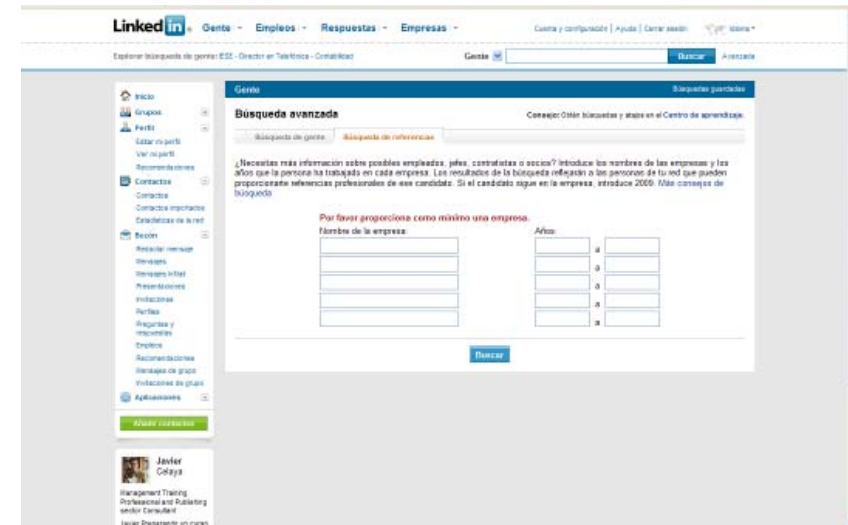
Linkedin. Gente · Empleos · Respuestas · Empresas ·

Cuenta y configuración | Ayuda | Cerrar sesión Idioma

Explorar búsqueda de gente: ESI · Director en Telefónica · Contabilidad

Gente

Buscar Avanzada

Inicio
Grupos
Perfil
Editar mi perfil
Ver mi perfil
Recomendaciones
Contactos
Contactos
Contactos importados
Estadísticas de la red
Buzón
Redactar mensaje
Mensajes
Mensajes inMail
Presentaciones
Invitaciones
Perfiles
Preguntas y respuestas
Empleos
Recomendaciones
Mensajes de grupo
Invitaciones de grupo
Aplicaciones

Añadir contactos

Javier Celaya
Management Training Professional and Publishing sector Consultant
Javier Preparando un curso

Gente
Búsquedas guardadas

Búsqueda avanzada
Consejo: Obtén búsquedas y atajos en el Centro de aprendizaje.

Búsqueda de gente
Búsqueda de referencias

¿Necesitas más información sobre posibles empleados, jefes, contratistas o socios? Introduce los nombres de las empresas y los años que la persona ha trabajado en cada empresa. Los resultados de la búsqueda reflejarán a las personas de tu red que pueden proporcionarte referencias profesionales de ese candidato. Si el candidato sigue en la empresa, introduce 2009. Más consejos de búsqueda

Por favor proporciona como mínimo una empresa.
Nombre de la empresa:
Años:
a
a
a
a
a

Buscar